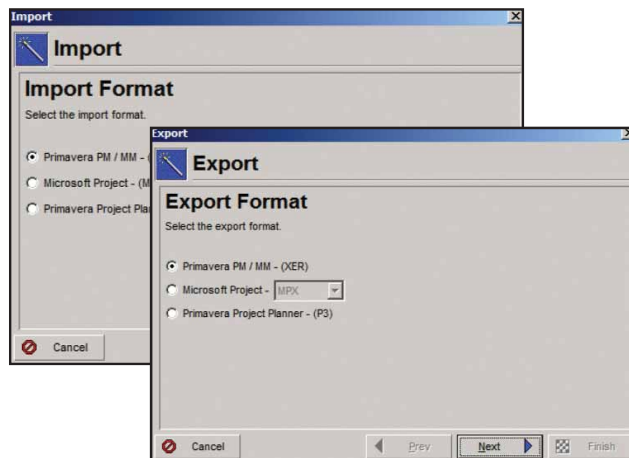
Import

Import

Import Format

Select the import format.

Primavera PM / MM - (

Microsoft Project - (M

Primavera Project Pla

Cancel

Export

Export

Export Format

Select the export format.

Primavera PM / MM - (XER)

Microsoft Project - MPX

Primavera Project Planner - (P3)

Cancel

Prev

Next

Finish